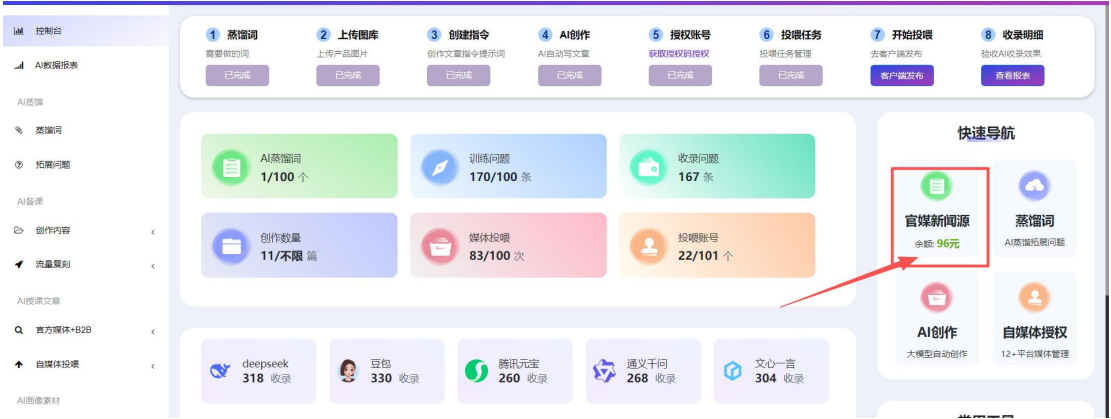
控制台
AI数据报表
AI蒸馏
蒸馏词
拓展问题
AI备课
创作内容
流量复刻
AI投喂文章
官方媒体+B2B
自媒体投喂
AI图像素材

1 蒸馏词
需要做的词
已完成

2 上传图库
上传产品图片
已完成

3 创建指令
创作文章指令提示词
已完成

4 AI创作
AI自动写文章
已完成

5 授权账号
获取授权码授权
已完成

6 投喂任务
投喂任务管理
已完成

7 开始投喂
去客户端发布
客户端发布

8 收录明细
验收AI收录效果
查看报表

AI蒸馏词
1/100 个

训练问题
170/100 条

收录问题
167 条

创作数量
11/不限 篇

媒体投喂
83/100 次

投喂账号
22/101 个

快速导航

官媒新闻源
余额: 96元

蒸馏词
AI蒸馏拓展问题

AI创作
大模型自动创作

自媒体授权
12+平台媒体管理

deepseek
318 收录

豆包
330 收录

腾讯元宝
260 收录

通义千问
268 收录

文心一言
304 收录

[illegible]